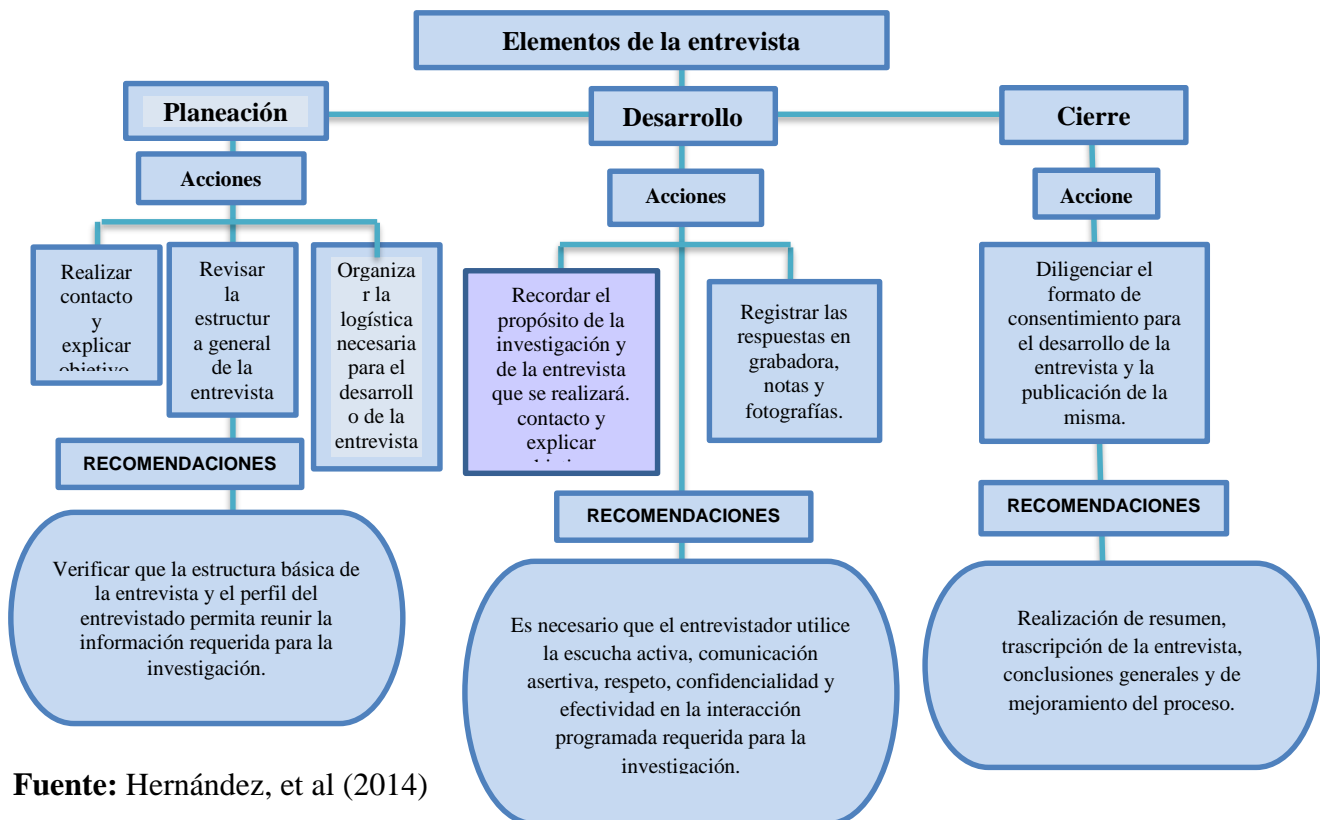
Elementos de la entrevista

Planeación

Acciones

Realizar contacto y explicar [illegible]

Revisar la estructura general de la entrevista

Organizar la logística necesaria para el desarrollo de la entrevista

RECOMENDACIONES

Verificar que la estructura básica de la entrevista y el perfil del entrevistado permita reunir la información requerida para la investigación.

Desarrollo

Acciones

Recordar el propósito de la investigación y de la entrevista que se realizará. contacto y explicar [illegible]

Registrar las respuestas en grabadora, notas y fotografías.

RECOMENDACIONES

Es necesario que el entrevistador utilice la escucha activa, comunicación asertiva, respeto, confidencialidad y efectividad en la interacción programada requerida para la investigación.

Cierre

Accione

Diligenciar el formato de consentimiento para el desarrollo de la entrevista y la publicación de la misma.

RECOMENDACIONES

Realización de resumen, trascripción de la entrevista, conclusiones generales y de mejoramiento del proceso.

Fuente: Hernández, et al (2014)